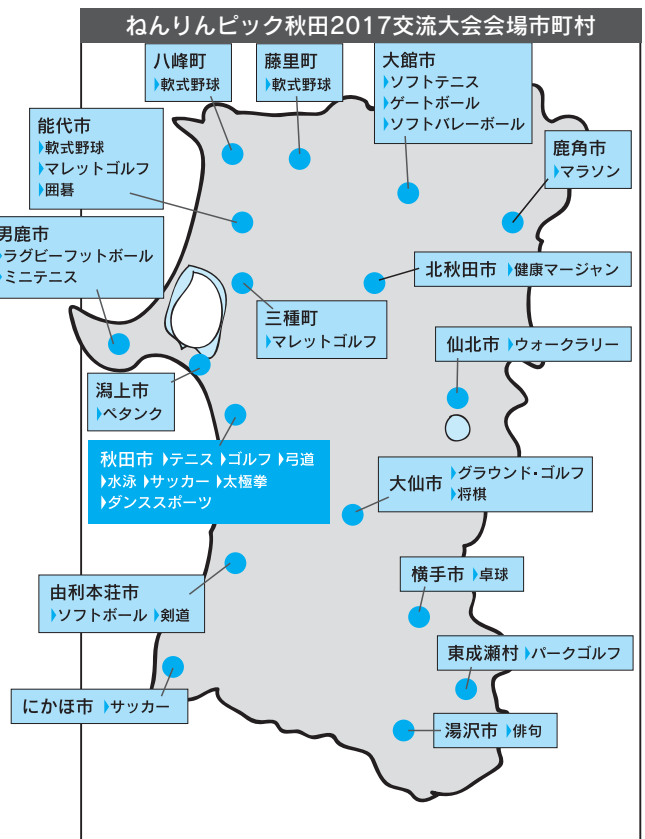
ねんりんピック秋田2017交流大会会場市町村

八峰町
軟式野球

藤里町
軟式野球

大館市
ソフトテニス
ゲートボール
ソフトバレーボール

能代市
軟式野球
マレットゴルフ
囲碁

鹿角市
マラソン

男鹿市
ラグビーフットボール
ミニテニス

北秋田市 健康マージャン

三種町
マレットゴルフ

仙北市 ウォークラリー

潟上市
ペタンク

秋田市 テニス ゴルフ 弓道
水泳 サッカー 太極拳
ダンススポーツ

大仙市 グラウンド・ゴルフ
将棋

横手市 卓球

由利本荘市
ソフトボール 剣道

東成瀬村 パークゴルフ

にかほ市 サッカー

湯沢市 俳句